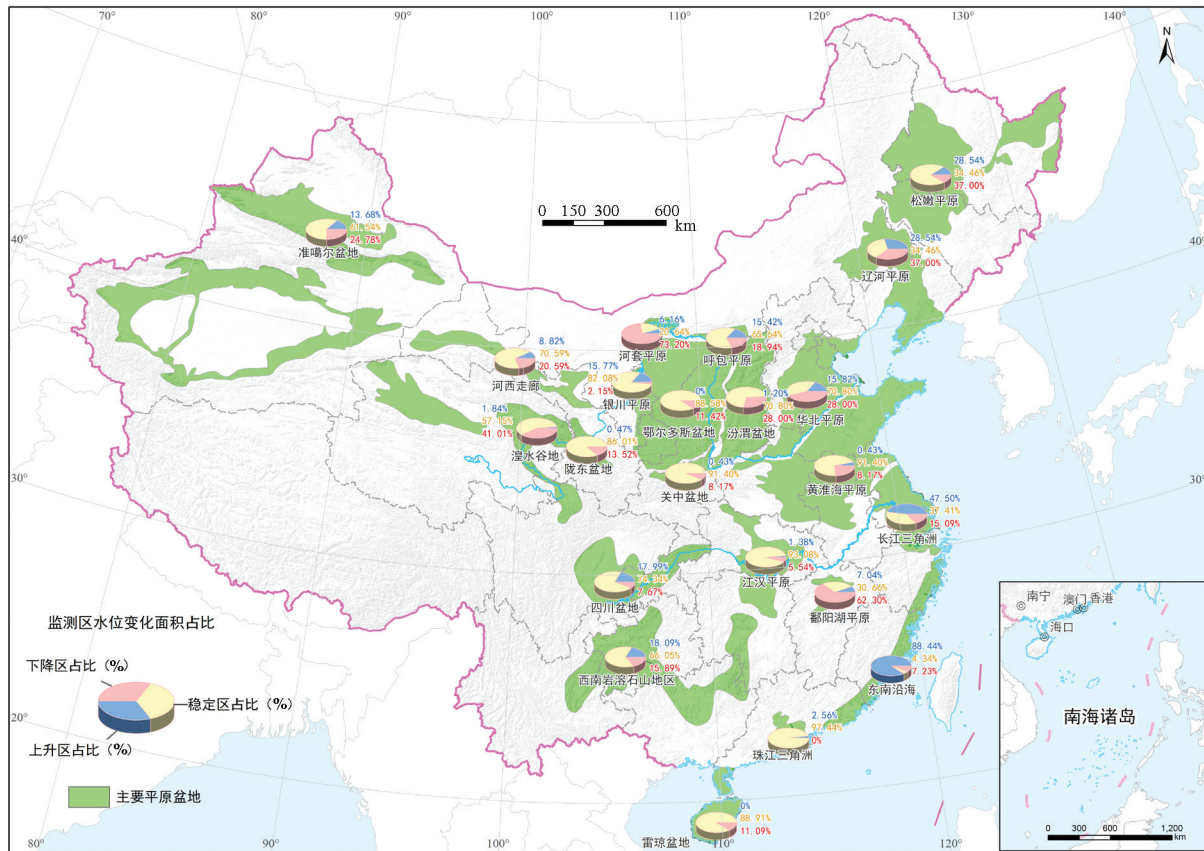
70° 80° 90° 100° 110° 120° 130° 140°

N

0 150 300 600
km

40°
30°
20°

13.68%
61.54%
24.78%
准噶尔盆地

28.54%
34.46%
37.00%
松嫩平原

28.54%
34.46%
37.00%
辽河平原

8.82%
70.59%
20.59%
河西走廊

6.16%
20.64%
73.20%
河套平原

15.42%
65.64%
18.94%
呼包平原

15.77%
82.08%
2.15%
银川平原

0%
88.58%
11.42%
鄂尔多斯盆地

1.20%
70.80%
28.00%
汾渭盆地

15.82%
70.70%
28.00%
华北平原

1.84%
57.15%
41.01%
湟水谷地

0.47%
86.01%
13.52%
陇东盆地

0.43%
91.40%
8.17%
关中盆地

0.43%
91.40%
8.17%
黄淮海平原

47.50%
37.41%
15.09%
长江三角洲

1.38%
93.08%
5.54%
江汉平原

17.99%
74.34%
7.67%
四川盆地

7.04%
30.66%
62.30%
鄱阳湖平原

18.09%
66.05%
15.89%
西南岩溶石山地区

88.44%
4.34%
7.23%
东南沿海

2.56%
97.44%
0%
珠江三角洲

0%
88.91%
11.09%
雷琼盆地

监测区水位变化面积占比

下降区占比（%）
稳定区占比（%）
上升区占比（%）

主要平原盆地

南宁 澳门 香港
海口
南海诸岛
0 300 600 1,200
km

80° 90° 100° 110° 120°